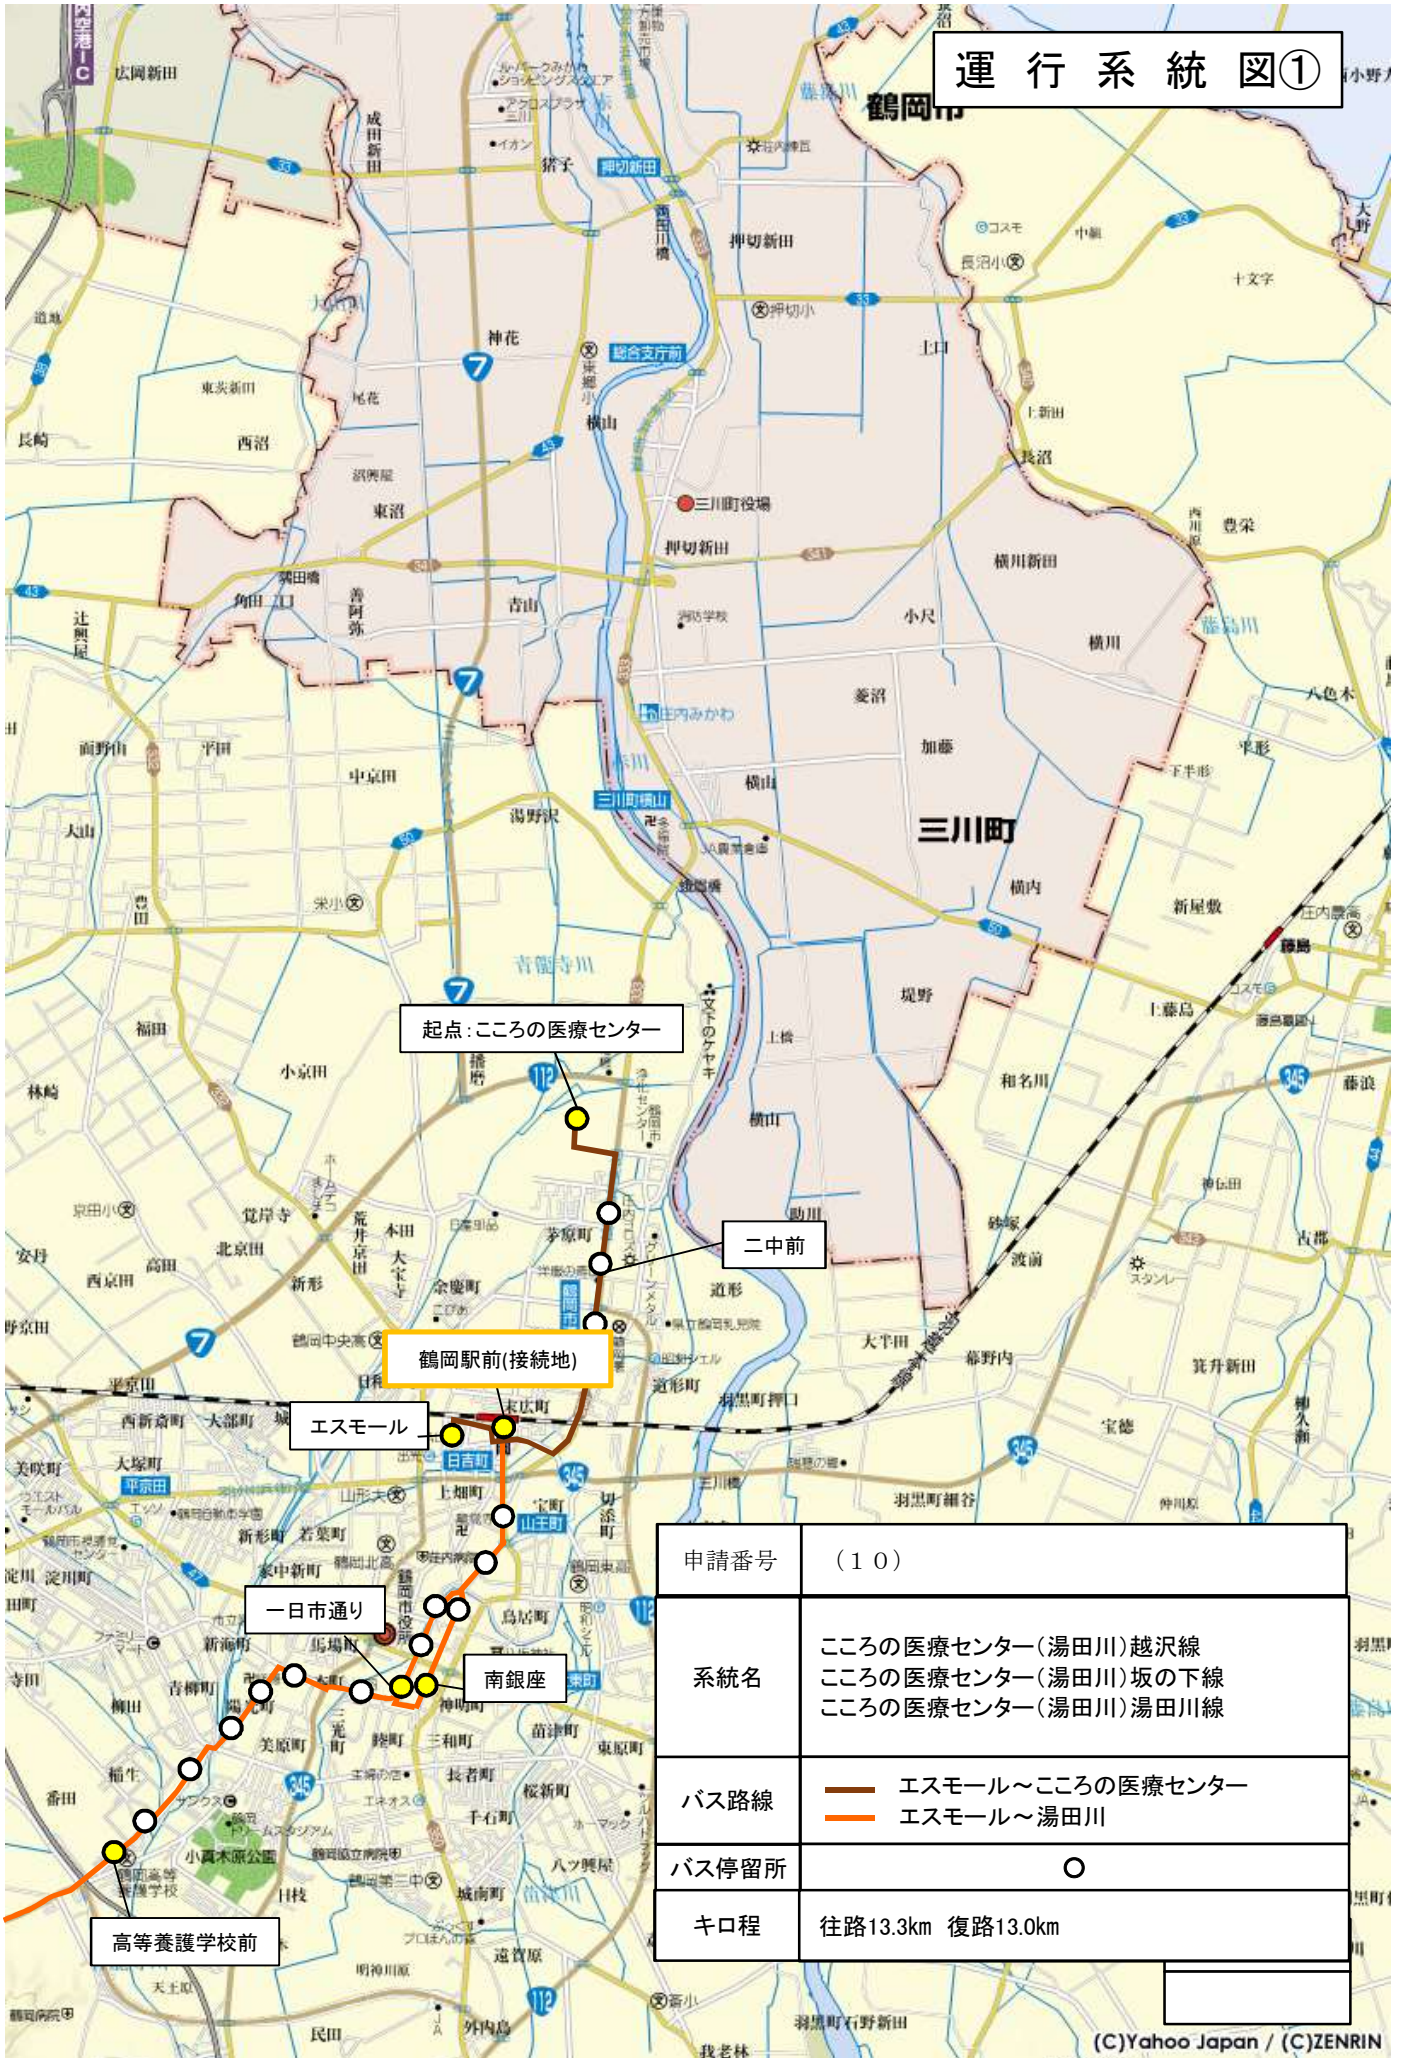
運 行 系 統 図①

鶴岡市

三川町

起点：こころの医療センター

二中前

鶴岡駅前(接続地)

エスモール

一日市通り

南銀座

高等養護学校前

| 申請番号 | （１０） |
|---|---|
| 系統名 | こころの医療センター（湯田川）越沢線<br>こころの医療センター（湯田川）坂の下線<br>こころの医療センター（湯田川）湯田川線 |
| バス路線 | エスモール～こころの医療センター<br>エスモール～湯田川 |
| バス停留所 | ○ |
| キロ程 | 往路13.3km 復路13.0km |

広岡新田
成田新田
猪子
押切新田
神花
横山
三川町役場
東沼
西沼
長崎
青山
菱沼
加藤
横内
堤野
上藤島
和名川
藤浪
茅原町
道形
大半田
美咲町
大塚町
西新斎町
大部町
末広町
日吉町
山王町
上畑町
宝町
切添町
鳥居町
若葉町
新形町
馬場町
大和町
青柳町
美原町
三和町
長者町
千石町
桜新町
苗津町
東原町
八ツ興屋
城南町
遠賀原
民田
外内島
稲生
小真木原公園
番田
豊栄
横川新田
小尺
横川
下平形
平形
八色木
新屋敷
箕升新田
宝徳
羽黒町押口
羽黒町細谷
羽黒町石野新田
我老林
鶴岡中央高
京田小
覚岸寺
北京田
西京田
高田
余慶町
本田
大宝寺
新形
小京田
林崎
福田
中京田
湯野沢
平京田
辻興屋
西野山
大山
栄小
青龍寺川
押切小
長沼小
十文字
上口
長沼
中網
大野
藤島
鶴岡市役所
平京田
(C)Yahoo Japan / (C)ZENRIN